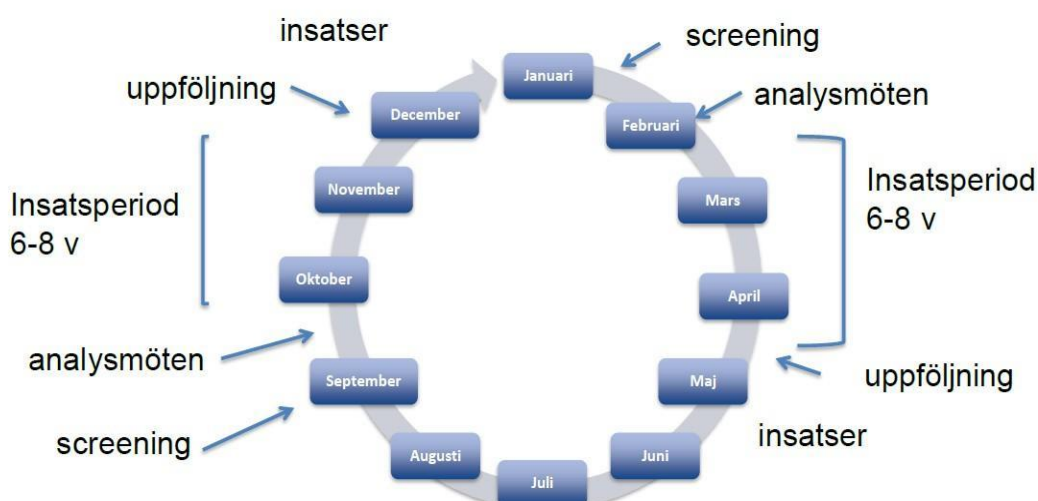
insatser

screening

uppföljning

analysmöten

Januari

Februari

December

November

Mars

Oktober

April

Insatsperiod 6-8 v

Insatsperiod 6-8 v

analysmöten

September

Maj

uppföljning

screening

Augusti

Juni

insatser

Juli